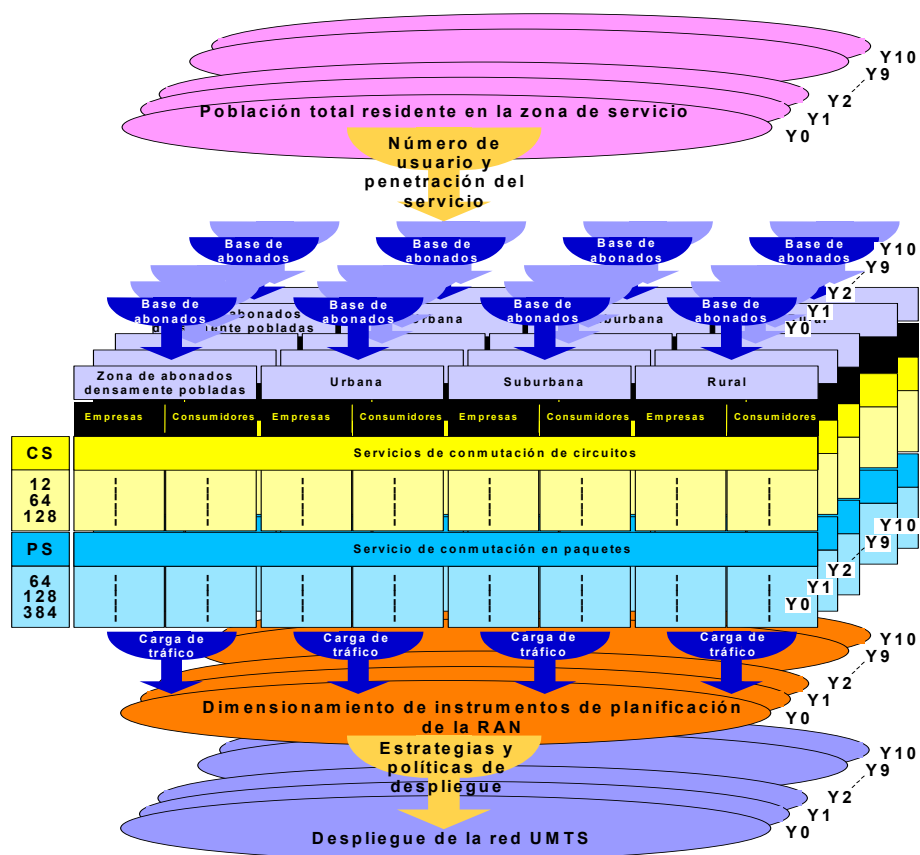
Y10
Y9
Y2
Y1
Y0
Población total residente en la zona de servicio

Número de usuario y penetración del servicio

Base de abonados
Base de abonados
Base de abonados
Base de abonados
Y10
Y9
Y2
Y1
Y0
Base de abonados
Base de abonados
Base de abonados
Base de abonados

Zona de abonados densamente pobladas
Urbana
Suburbana
Rural

Empresas
Consumidores
Empresas
Consumidores
Empresas
Consumidores
Empresas
Consumidores

CS
Servicios de conmutación de circuitos
12
64
128

PS
Servicio de conmutación en paquetes
64
128
384

Y10
Y9
Y2
Y1
Y0

Carga de tráfico
Carga de tráfico
Carga de tráfico
Carga de tráfico
Y10
Y9
Y2
Y1
Y0
Dimensionamiento de instrumentos de planificación de la RAN

Estrategias y políticas de despliegue
Y10
Y9
Y2
Y1
Y0
Despliegue de la red UMTS